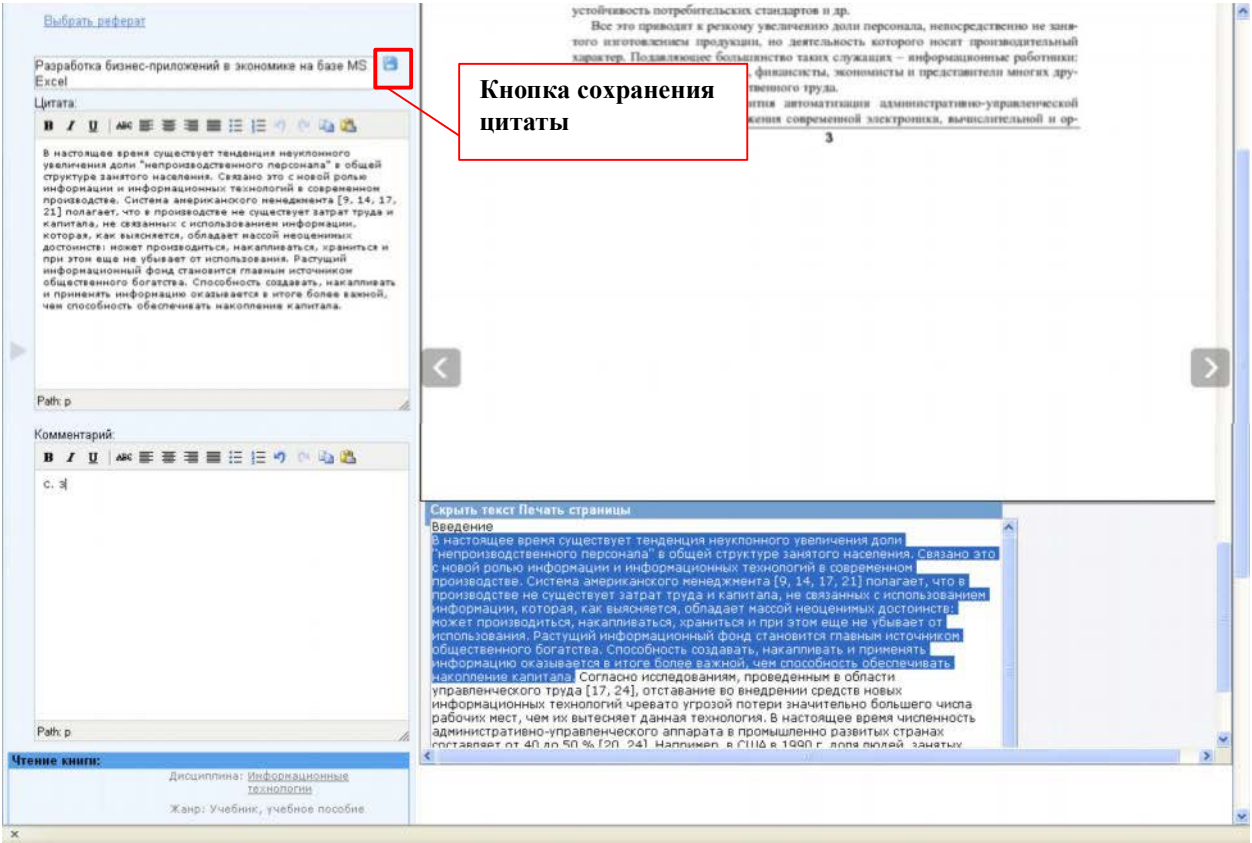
Выбрать реферат

Разработка бизнес-приложений в экономике на базе MS Excel

Цитата:

В настоящее время существует тенденция неуклонного увеличения доли "непроизводственного персонала" в общей структуре занятого населения. Связано это с новой ролью информации и информационных технологий в современном производстве. Система американского менеджмента [9, 14, 17, 21] полагает, что в производстве не существует затрат труда и капитала, не связанных с использованием информации, которая, как выясняется, обладает массой неоценимых достоинств: может производиться, накапливаться, храниться и при этом еще не убывает от использования. Растущий информационный фонд становится главным источником общественного богатства. Способность создавать, накапливать и применять информацию оказывается в итоге более важной, чем способность обеспечивать накопление капитала.

Path: p

Комментарий:

с. 3

Path: p

Чтение книги:

Дисциплина: Информационные технологии

Жанр: Учебник, учебное пособие

Кнопка сохранения цитаты

устойчивость потребительских стандартов и др.

Все это приводит к резкому увеличению доли персонала, непосредственно не занятого изготовлением продукции, но деятельность которого носит производительный характер. Подавляющее большинство таких служащих – информационные работники: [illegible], финансисты, экономисты и представители многих дру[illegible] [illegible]твенного труда.

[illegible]тия автоматизации административно-управленческой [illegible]жения современной электроники, вычислительной и ор-

3

Скрыть текст Печать страницы

Введение

В настоящее время существует тенденция неуклонного увеличения доли "непроизводственного персонала" в общей структуре занятого населения. Связано это с новой ролью информации и информационных технологий в современном производстве. Система американского менеджмента [9, 14, 17, 21] полагает, что в производстве не существует затрат труда и капитала, не связанных с использованием информации, которая, как выясняется, обладает массой неоценимых достоинств: может производиться, накапливаться, храниться и при этом еще не убывает от использования. Растущий информационный фонд становится главным источником общественного богатства. Способность создавать, накапливать и применять информацию оказывается в итоге более важной, чем способность обеспечивать накопление капитала. Согласно исследованиям, проведенным в области управленческого труда [17, 24], отставание во внедрении средств новых информационных технологий чревато угрозой потери значительно большего числа рабочих мест, чем их вытесняет данная технология. В настоящее время численность административно-управленческого аппарата в промышленно развитых странах составляет от 40 до 50 % [20, 24]. Например, в США в 1990 г. доля людей, занятых